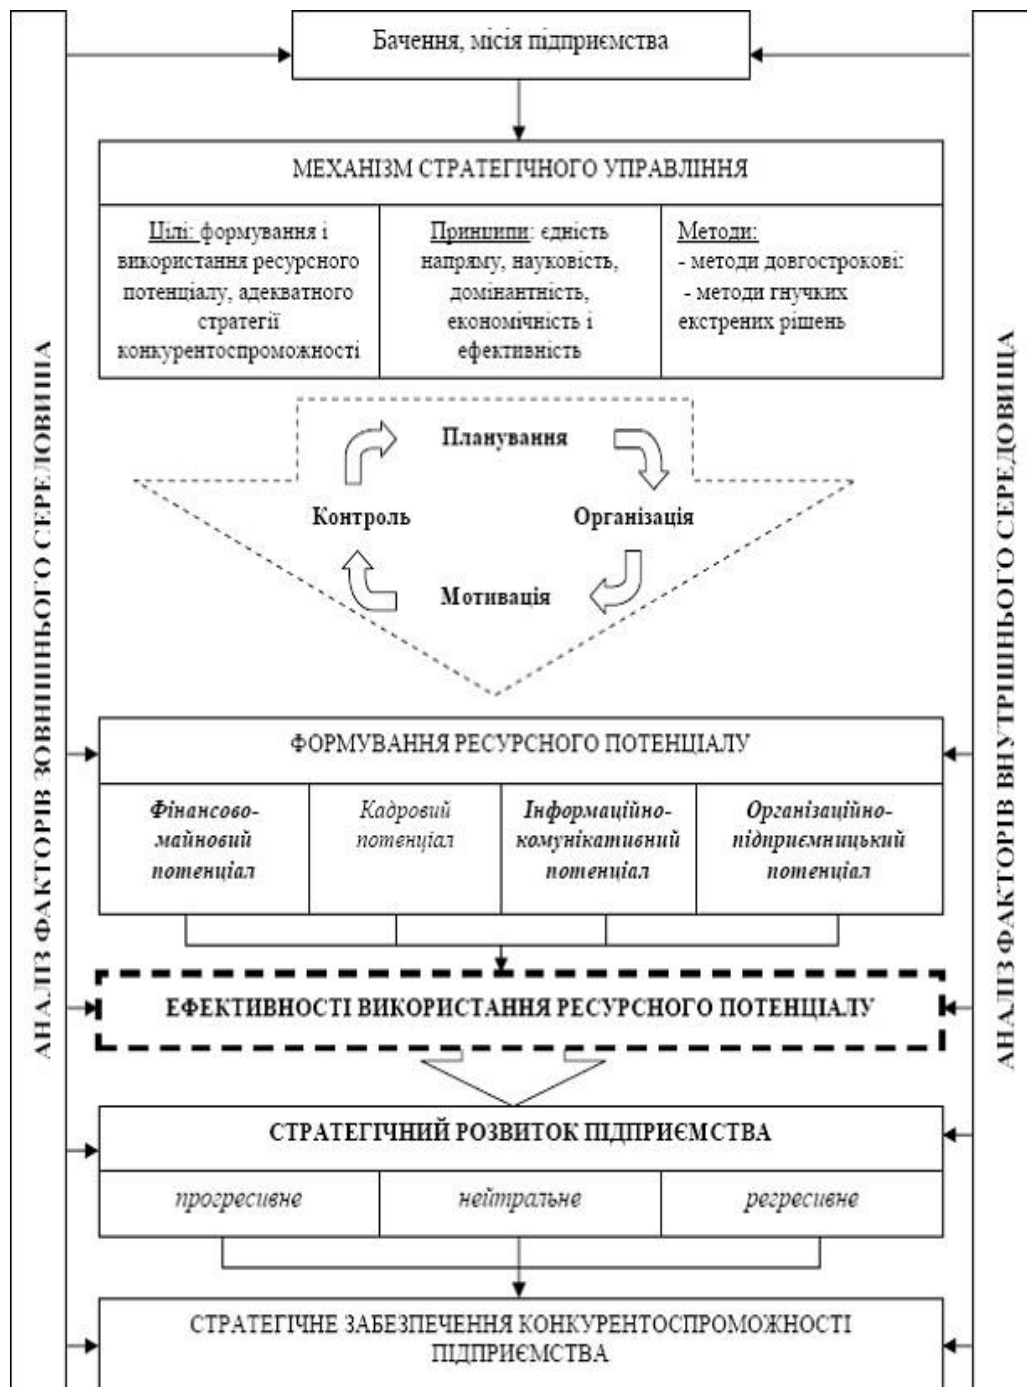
АНАЛІЗ ФАКТОРІВ ЗОВНІШНЬОГО СЕРЕДОВИЩА

Бачення, місія підприємства

МЕХАНІЗМ СТРАТЕГІЧНОГО УПРАВЛІННЯ

| Цілі: формування і використання ресурсного потенціалу, адекватного стратегії конкурентоспроможності | Принципи: єдність напряму, науковість, домінантність, економічність і ефективність | Методи: - методи довгострокові; - методи гнучких екстрених рішень |
|---|---|---|

Планування

Організація

Мотивація

Контроль

ФОРМУВАННЯ РЕСУРСНОГО ПОТЕНЦІАЛУ

| Фінансово-майновий потенціал | Кадровий потенціал | Інформаційно-комунікативний потенціал | Організаційно-підприємницький потенціал |
|---|---|---|---|

ЕФЕКТИВНОСТІ ВИКОРИСТАННЯ РЕСУРСНОГО ПОТЕНЦІАЛУ

СТРАТЕГІЧНИЙ РОЗВИТОК ПІДПРИЄМСТВА

| прогресивне | нейтральне | регресивне |
|---|---|---|

СТРАТЕГІЧНЕ ЗАБЕЗПЕЧЕННЯ КОНКУРЕНТОСПРОМОЖНОСТІ ПІДПРИЄМСТВА

АНАЛІЗ ФАКТОРІВ ВНУТРІШНЬОГО СЕРЕДОВИЩА